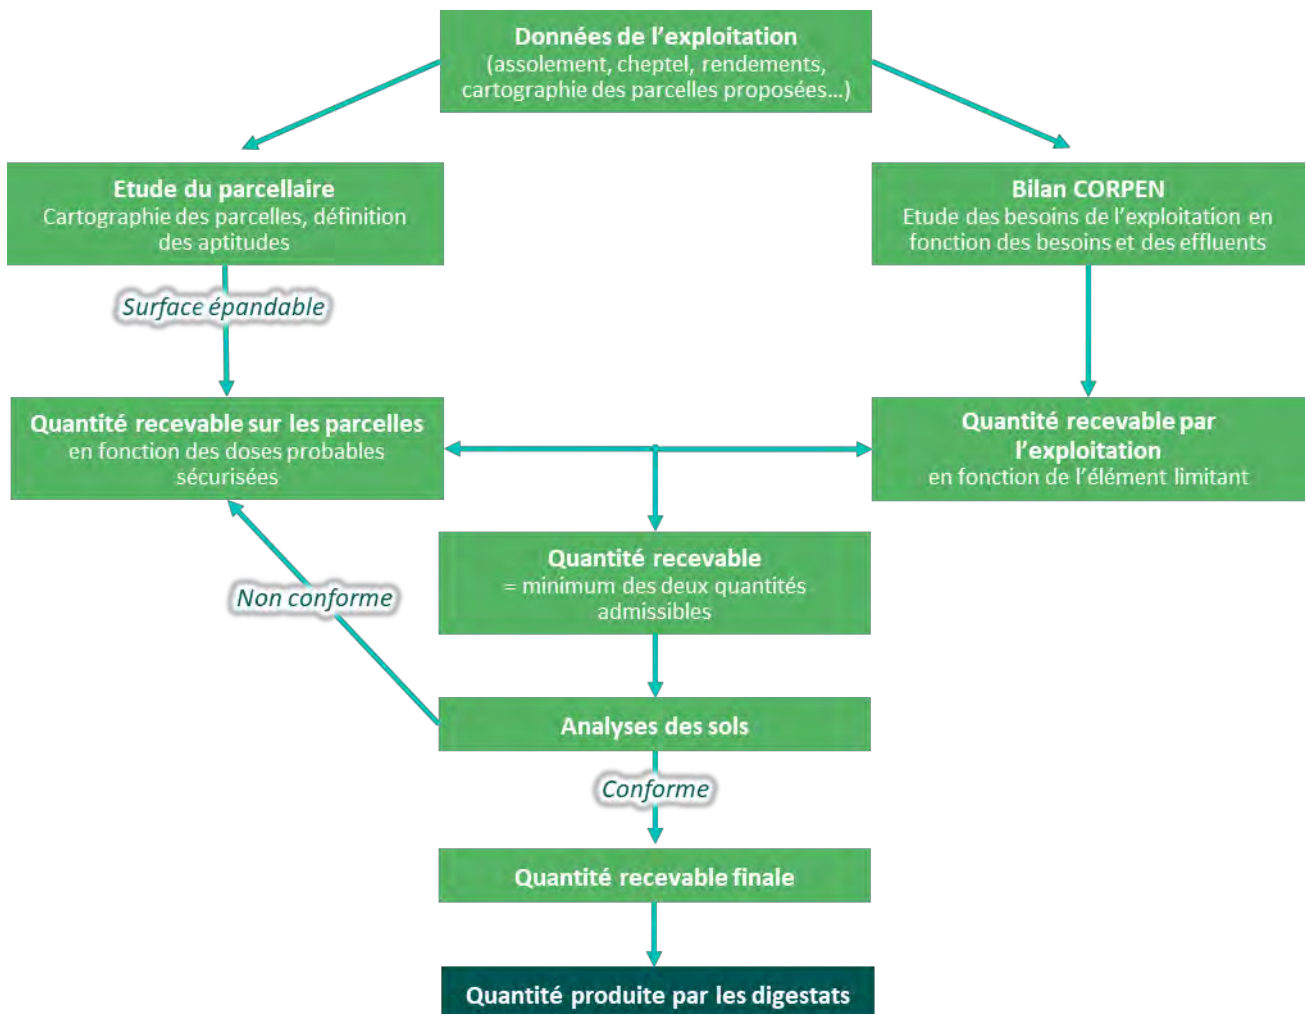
Données de l'exploitation
(assolement, cheptel, rendements, cartographie des parcelles proposées...)

Etude du parcellaire
Cartographie des parcelles, définition des aptitudes

Bilan CORPEN
Etude des besoins de l'exploitation en fonction des besoins et des effluents

Surface épandable

Quantité recevable sur les parcelles
en fonction des doses probables sécurisées

Quantité recevable par l'exploitation
en fonction de l'élément limitant

Quantité recevable
= minimum des deux quantités admissibles

Non conforme

Analyses des sols

Conforme

Quantité recevable finale

Quantité produite par les digestats